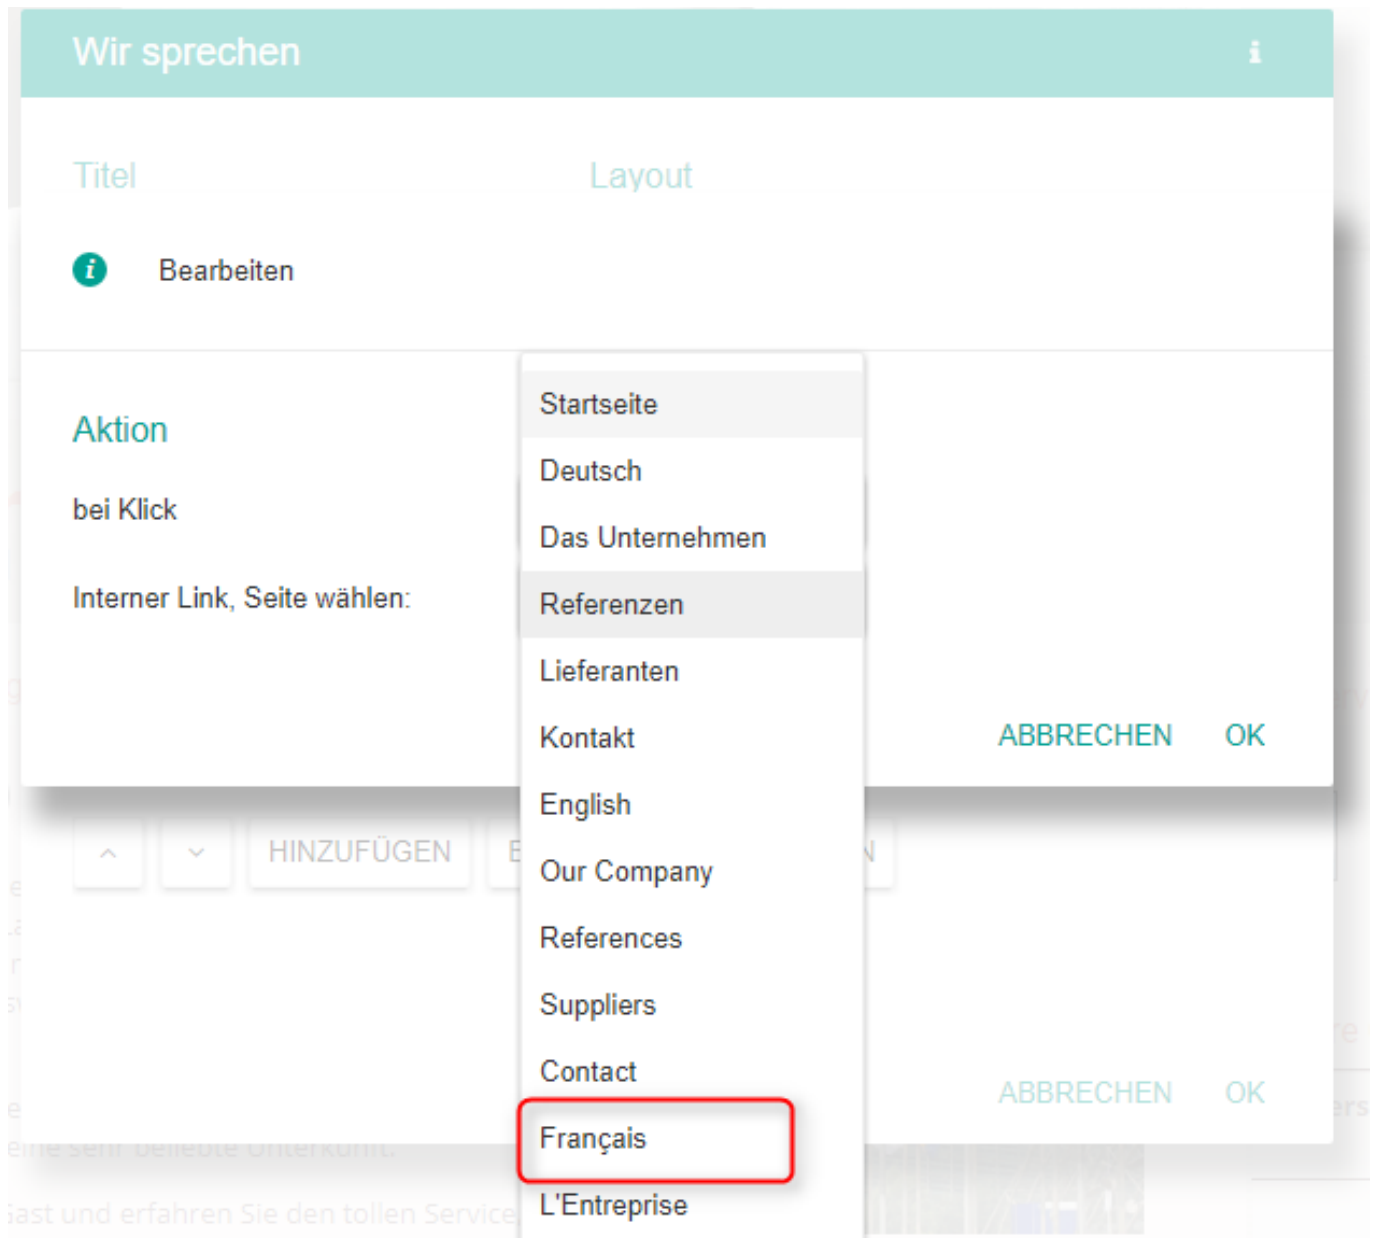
Wir sprechen

Titel

Layout

Bearbeiten

Aktion

bei Klick

Interner Link, Seite wählen:

Startseite
Deutsch
Das Unternehmen
Referenzen
Lieferanten
Kontakt
English
Our Company
References
Suppliers
Contact
Français
L'Entreprise

ABBRECHEN OK

HINZUFÜGEN

ABBRECHEN OK

eine sehr beliebte Unterkunft.

Gast und erfahren Sie den tollen Service